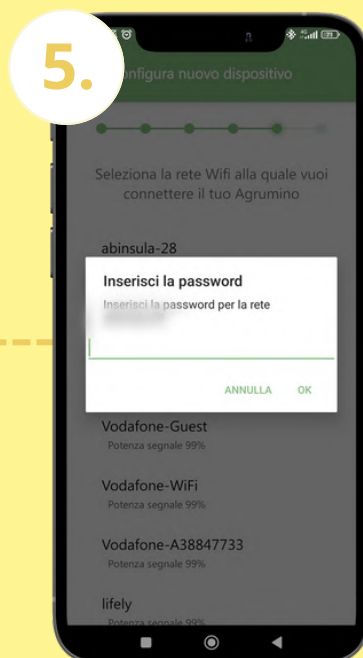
5.

Configura nuovo dispositivo

Seleziona la rete Wifi alla quale vuoi connettere il tuo Agrumino

abinsula-28

Inserisci la password

Inserisci la password per la rete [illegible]

ANNULLA OK

Vodafone-Guest
Potenza segnale 99%

Vodafone-WiFi
Potenza segnale 99%

Vodafone-A38847733
Potenza segnale 99%

lifely
Potenza segnale 99%